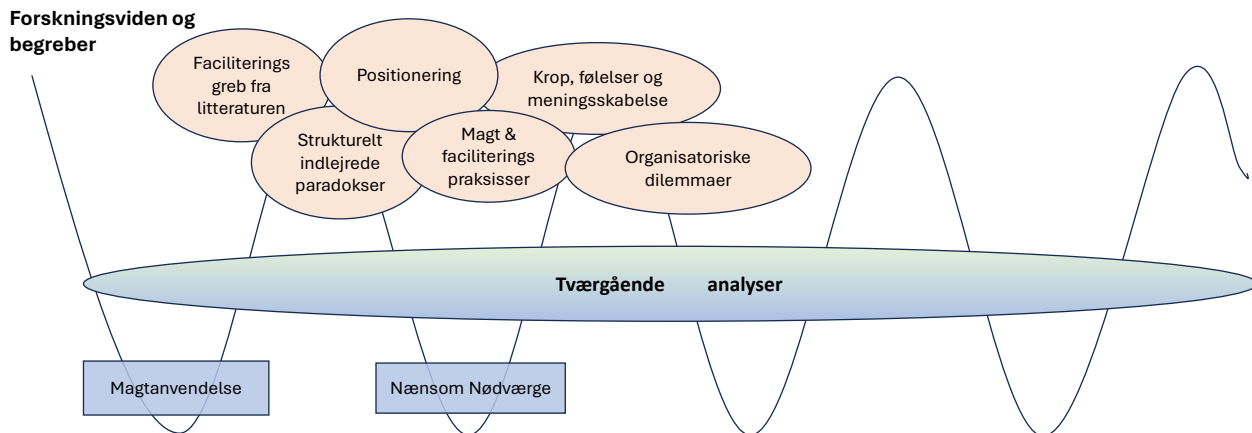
Forskningsviden og begreber

Faciliterings greb fra litteraturen

Positionering

Krop, følelser og meningsskabelse

Strukturelt indlejrede paradokser

Magt & faciliterings praksisser

Organisatoriske dilemmaer

Tværgående analyser

Magtanvendelse

Nænsom Nødværge